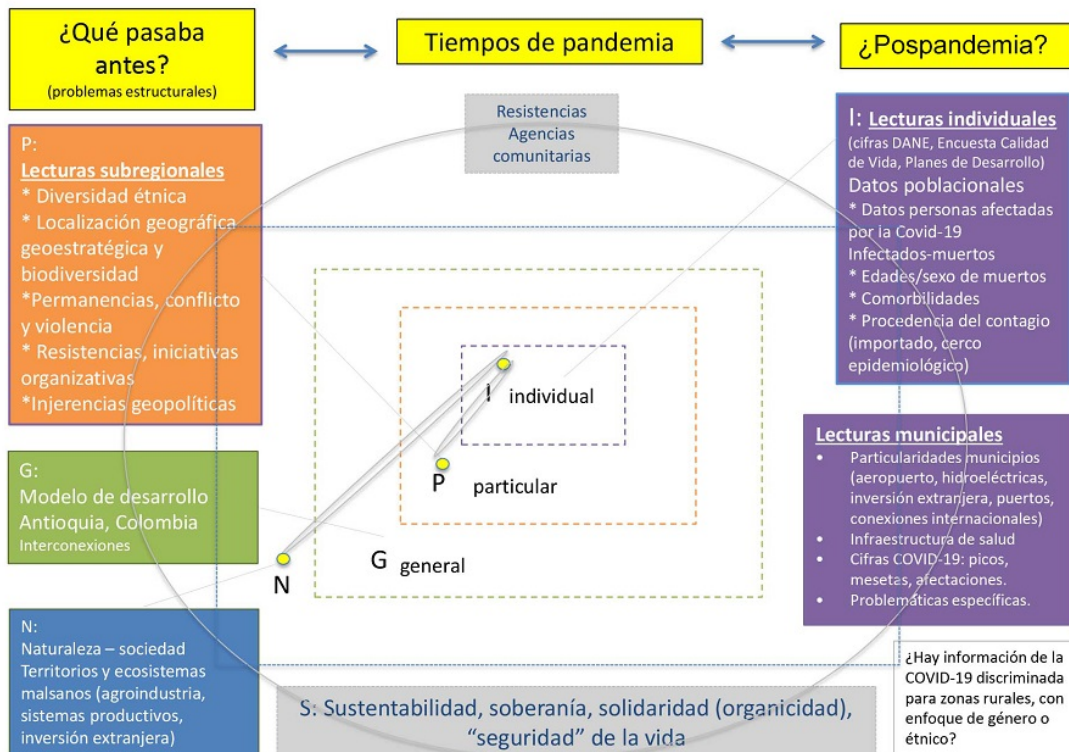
¿Qué pasaba antes?
(problemas estructurales)

Tiempos de pandemia

¿Pospandemia?

Resistencias
Agencias
comunitarias

P:
Lecturas subregionales
* Diversidad étnica
* Localización geográfica geoestratégica y biodiversidad
*Permanencias, conflicto y violencia
* Resistencias, iniciativas organizativas
*Injerencias geopolíticas

I: Lecturas individuales
(cifras DANE, Encuesta Calidad de Vida, Planes de Desarrollo)
Datos poblacionales
* Datos personas afectadas por la Covid-19
Infectados-muertos
* Edades/sexo de muertos
* Comorbilidades
* Procedencia del contagio (importado, cerco epidemiológico)

I individual

P particular

G general

N

G:
Modelo de desarrollo
Antioquia, Colombia
Interconexiones

Lecturas municipales
• Particularidades municipios (aeropuerto, hidroeléctricas, inversión extranjera, puertos, conexiones internacionales)
• Infraestructura de salud
• Cifras COVID-19: picos, mesetas, afectaciones.
• Problemáticas específicas.

N:
Naturaleza – sociedad
Territorios y ecosistemas malsanos (agroindustria, sistemas productivos, inversión extranjera)

S: Sustentabilidad, soberanía, solidaridad (organicidad), "seguridad" de la vida

¿Hay información de la COVID-19 discriminada para zonas rurales, con enfoque de género o étnico?